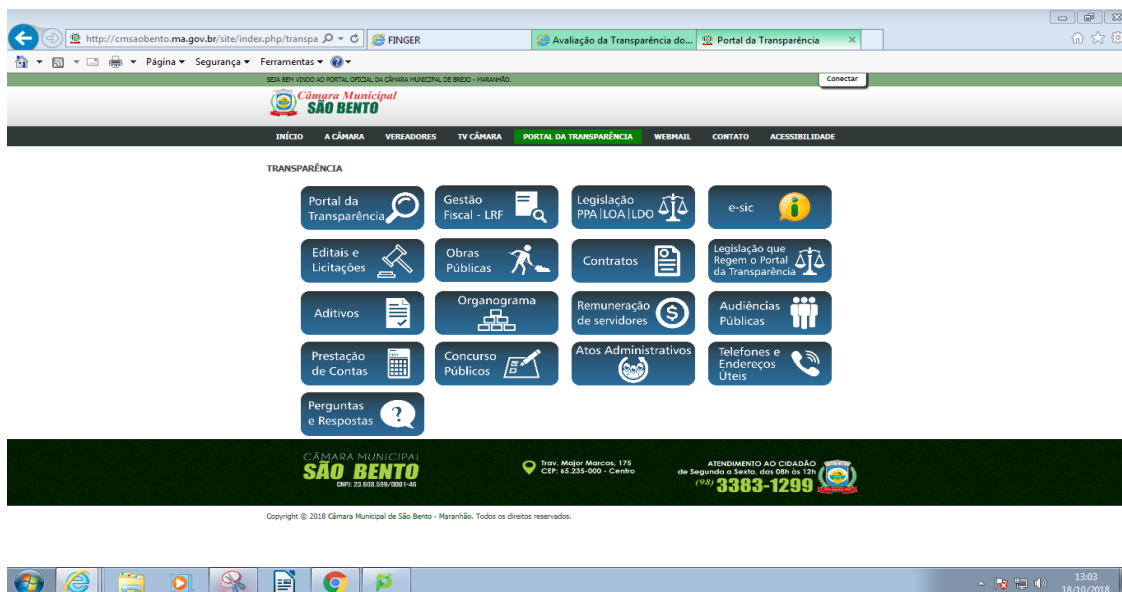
http://cmsaobento.ma.gov.br/site/index.php/transpa
FINGER
Avaliação da Transparência do...
Portal da Transparência

Página ▾ Segurança ▾ Ferramentas ▾

SEJA BEM VINDO AO PORTAL OFICIAL DA CÂMARA MUNICIPAL DE BREJO - MARANHÃO.
Conectar

Câmara Municipal
SÃO BENTO

INÍCIO A CÂMARA VEREADORES TV CÂMARA PORTAL DA TRANSPARÊNCIA WEBMAIL CONTATO ACESSIBILIDADE

TRANSPARÊNCIA

Portal da Transparência
Gestão Fiscal - LRF
Legislação PPA|LOA|LDO
e-sic
Editais e Licitações
Obras Públicas
Contratos
Legislação que Regem o Portal da Transparência
Aditivos
Organograma
Remuneração de servidores
Audiências Públicas
Prestação de Contas
Concurso Públicos
Atos Administrativos
Telefones e Endereços Úteis
Perguntas e Respostas

CÂMARA MUNICIPAL
SÃO BENTO
CNPJ: 23.608.599/0001-46
Trav. Major Marcos, 175
CEP: 65.235-000 - Centro
ATENDIMENTO AO CIDADÃO
de Segunda a Sexta, das 08h às 12h
(98) 3383-1299

Copyright © 2018 Câmara Municipal de São Bento - Maranhão. Todos os direitos reservados.

13:03
18/10/2018